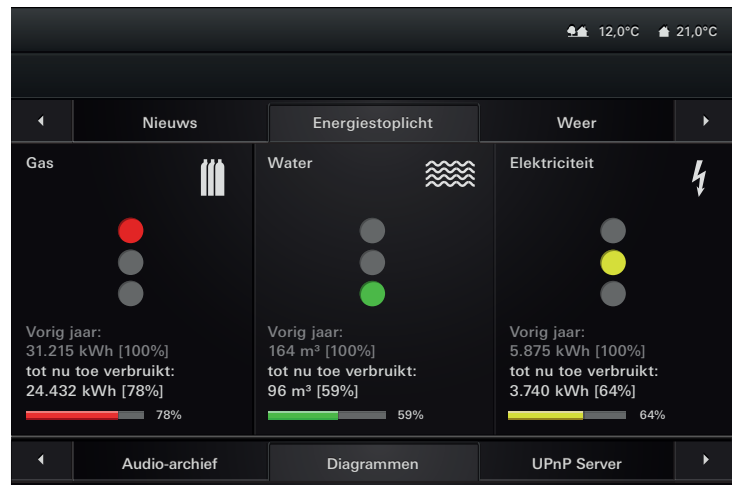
12,0°C 21,0°C

Nieuws
Energiestoplicht
Weer

Gas

Vorig jaar:
31.215 kWh [100%]
tot nu toe verbruikt:
24.432 kWh [78%]
78%

Water

Vorig jaar:
164 m³ [100%]
tot nu toe verbruikt:
96 m³ [59%]
59%

Elektriciteit

Vorig jaar:
5.875 kWh [100%]
tot nu toe verbruikt:
3.740 kWh [64%]
64%

Audio-archief
Diagrammen
UPnP Server